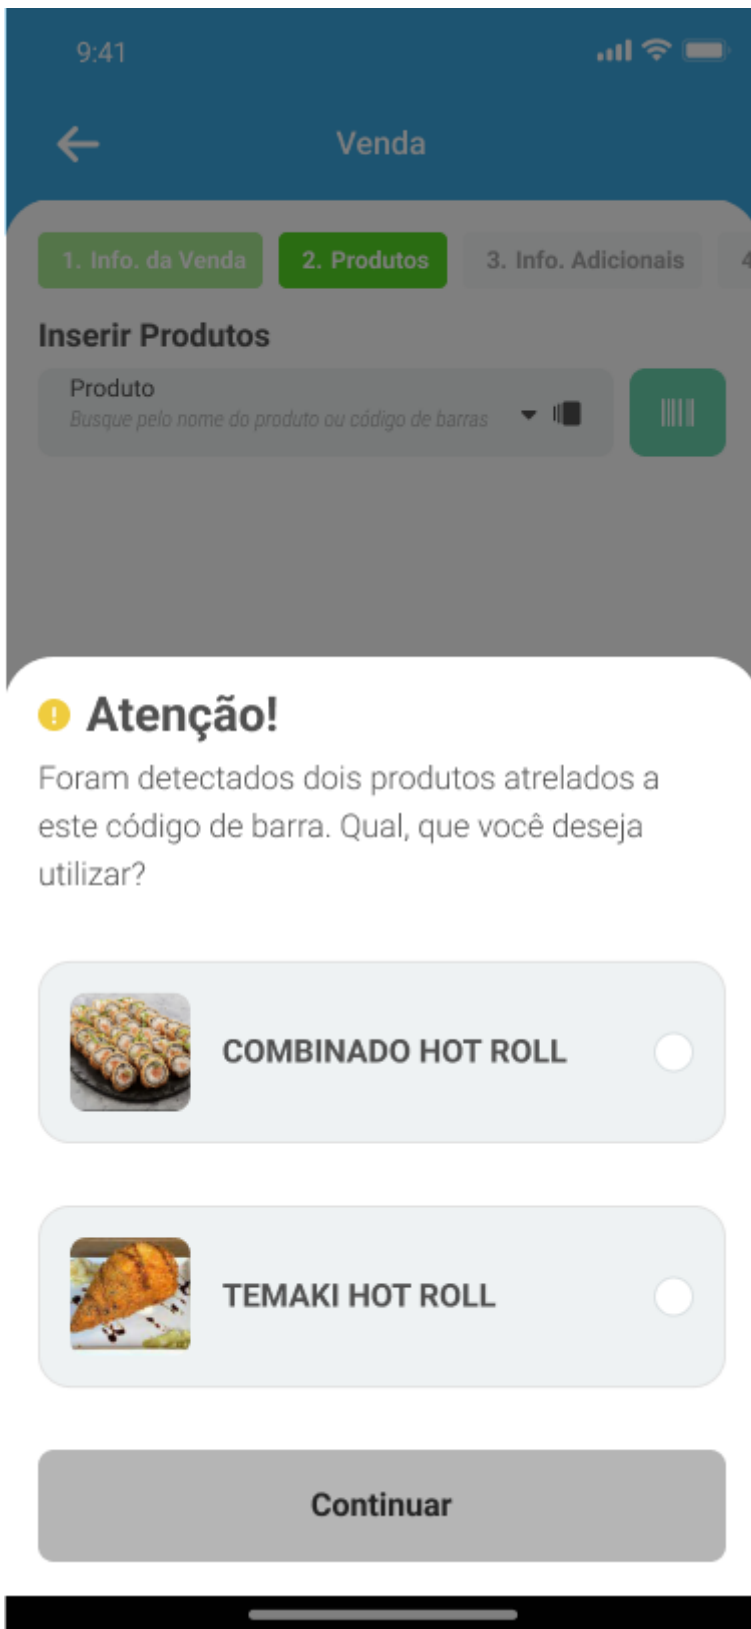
9:41

Venda

1. Info. da Venda
2. Produtos
3. Info. Adicionais

Inserir Produtos

Produto
Busque pelo nome do produto ou código de barras

Atenção!

Foram detectados dois produtos atrelados a este código de barra. Qual, que você deseja utilizar?

COMBINADO HOT ROLL

TEMAKI HOT ROLL

Continuar